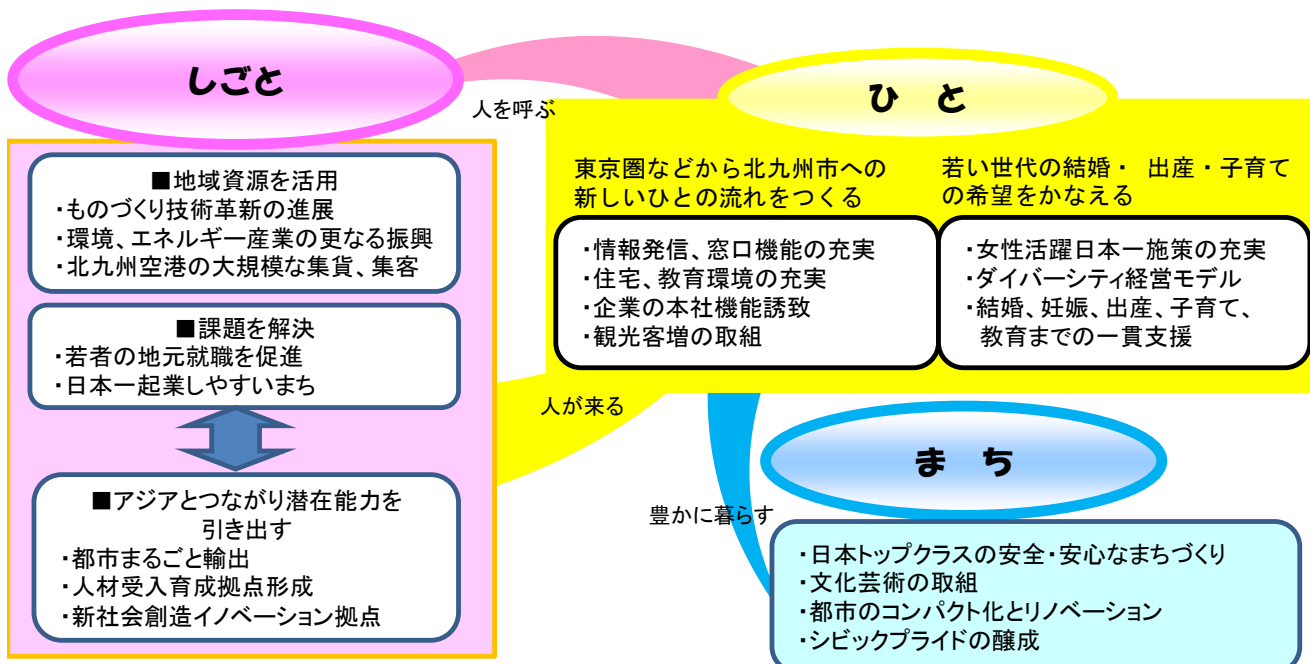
しごと

人を呼ぶ

ひ と

■地域資源を活用
・ものづくり技術革新の進展
・環境、エネルギー産業の更なる振興
・北九州空港の大規模な集貨、集客

■課題を解決
・若者の地元就職を促進
・日本一起業しやすいまち

■アジアとつながり潜在能力を引き出す
・都市まるごと輸出
・人材受入育成拠点形成
・新社会創造イノベーション拠点

東京圏などから北九州市への新しいひとの流れをつくる

・情報発信、窓口機能の充実
・住宅、教育環境の充実
・企業の本社機能誘致
・観光客増の取組

若い世代の結婚・ 出産・子育ての希望をかなえる

・女性活躍日本一施策の充実
・ダイバーシティ経営モデル
・結婚、妊娠、出産、子育て、教育までの一貫支援

人が来る

ま ち

豊かに暮らす

・日本トップクラスの安全・安心なまちづくり
・文化芸術の取組
・都市のコンパクト化とリノベーション
・シビックプライドの醸成